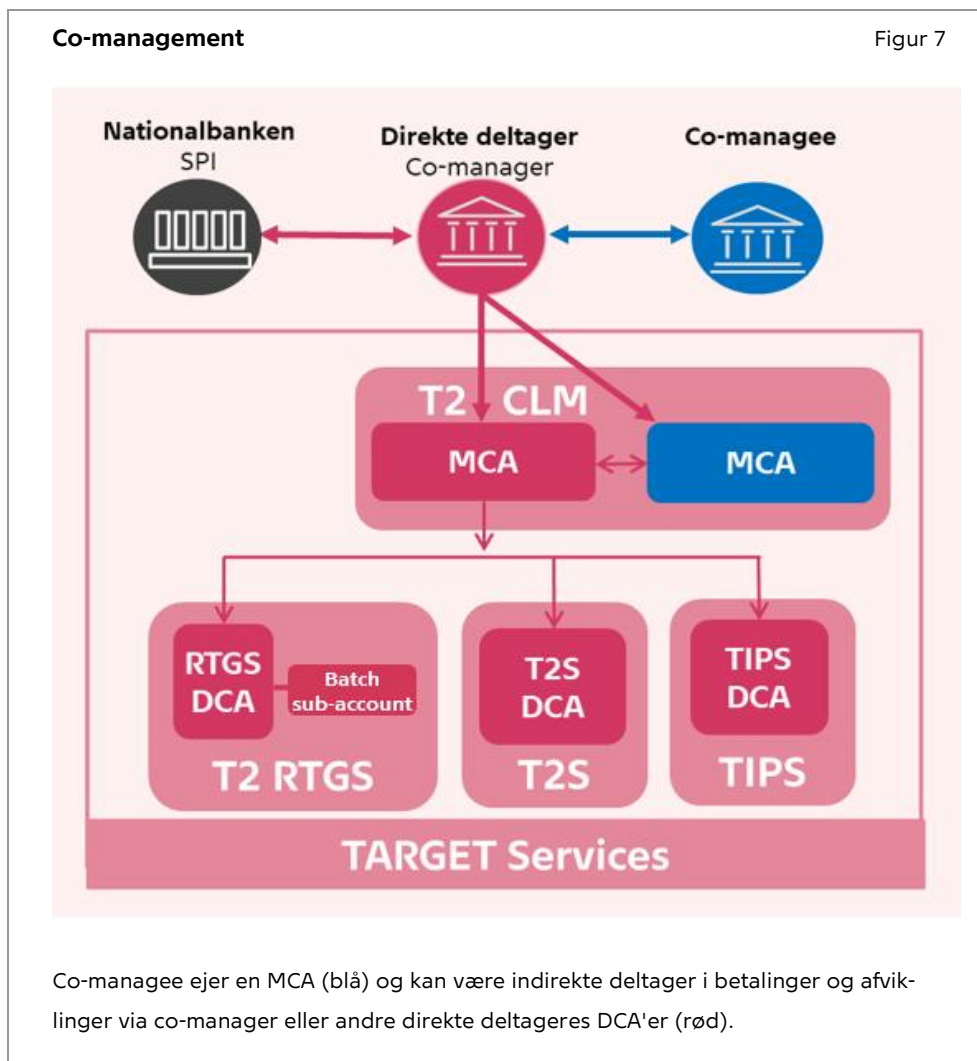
**Co-management**

Figur 7

Nationalbanken
SPI

Direkte deltager
Co-manager

Co-managee

T2 CLM

MCA

MCA

RTGS DCA

Batch sub-account

T2 RTGS

T2S DCA

T2S

TIPS DCA

TIPS

TARGET Services

Co-managee ejer en MCA (blå) og kan være indirekte deltager i betalinger og afviklinger via co-manager eller andre direkte deltageres DCA'er (rød).